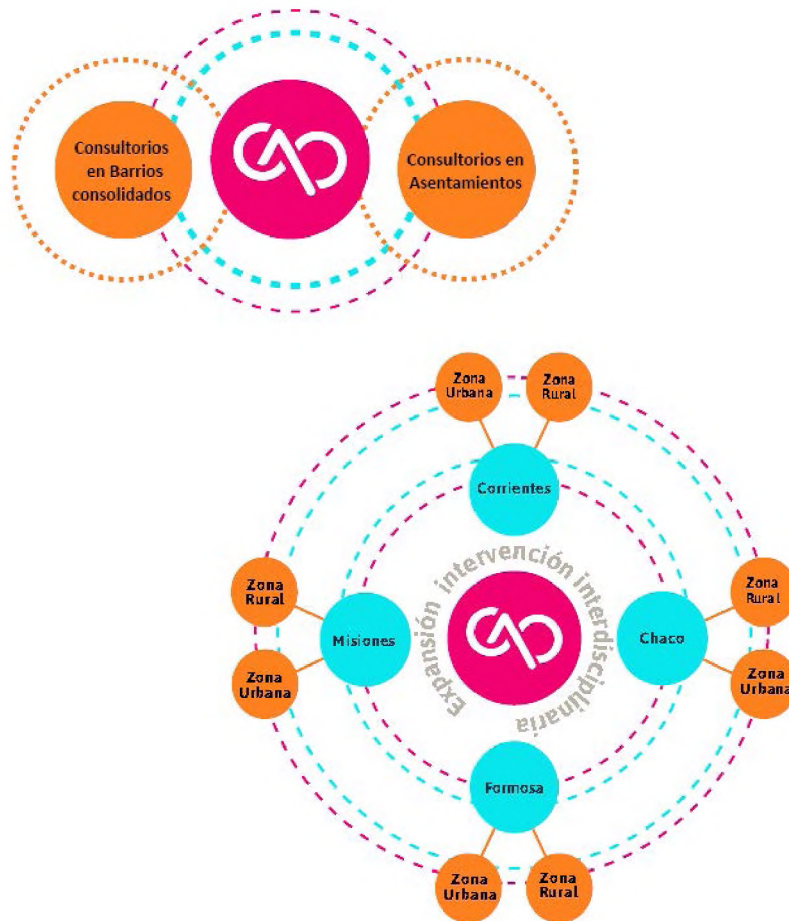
Consultorios en Barrios consolidados

Consultorios en Asentamientos

Zona Urbana

Zona Rural

Corrientes

Zona Rural

Zona Urbana

Misiones

Expansión intervención interdisciplinaria

Chaco

Zona Rural

Zona Urbana

Formosa

Zona Urbana

Zona Rural